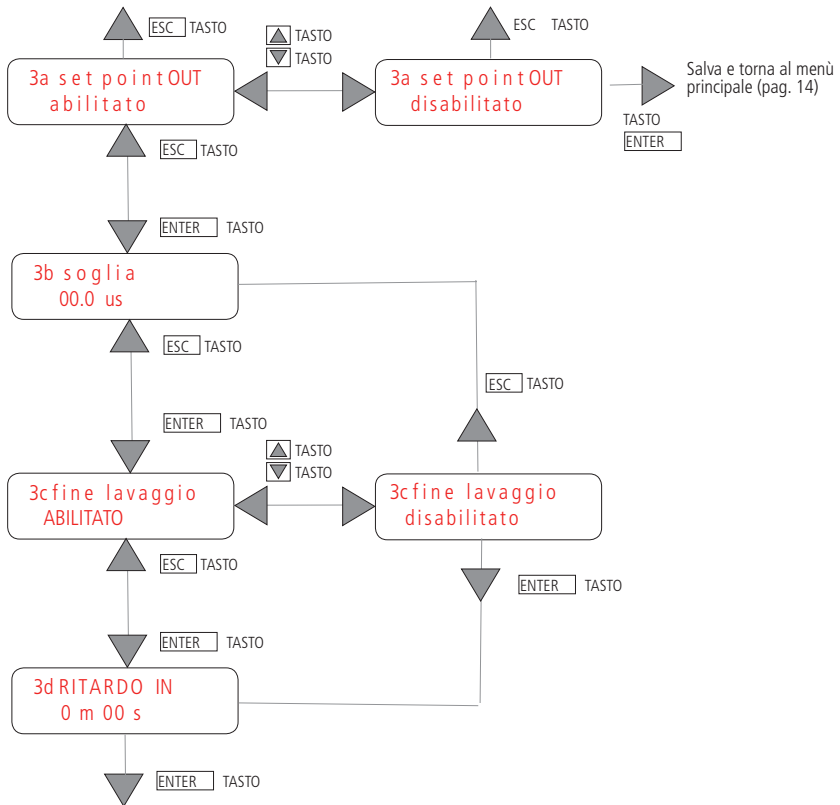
ESC TASTO

TASTO
TASTO

ESC TASTO

3a set point OUT
abilitato

3a set point OUT
disabilitato

Salva e torna al menù principale (pag. 14)

TASTO
ENTER

ESC TASTO

ENTER TASTO

3b soglia
00.0 us

ESC TASTO

ESC TASTO

ENTER TASTO

TASTO
TASTO

3cfine lavaggio
ABILITATO

3cfine lavaggio
disabilitato

ESC TASTO

ENTER TASTO

ENTER TASTO

3d RITARDO IN
0 m 00 s

ENTER TASTO